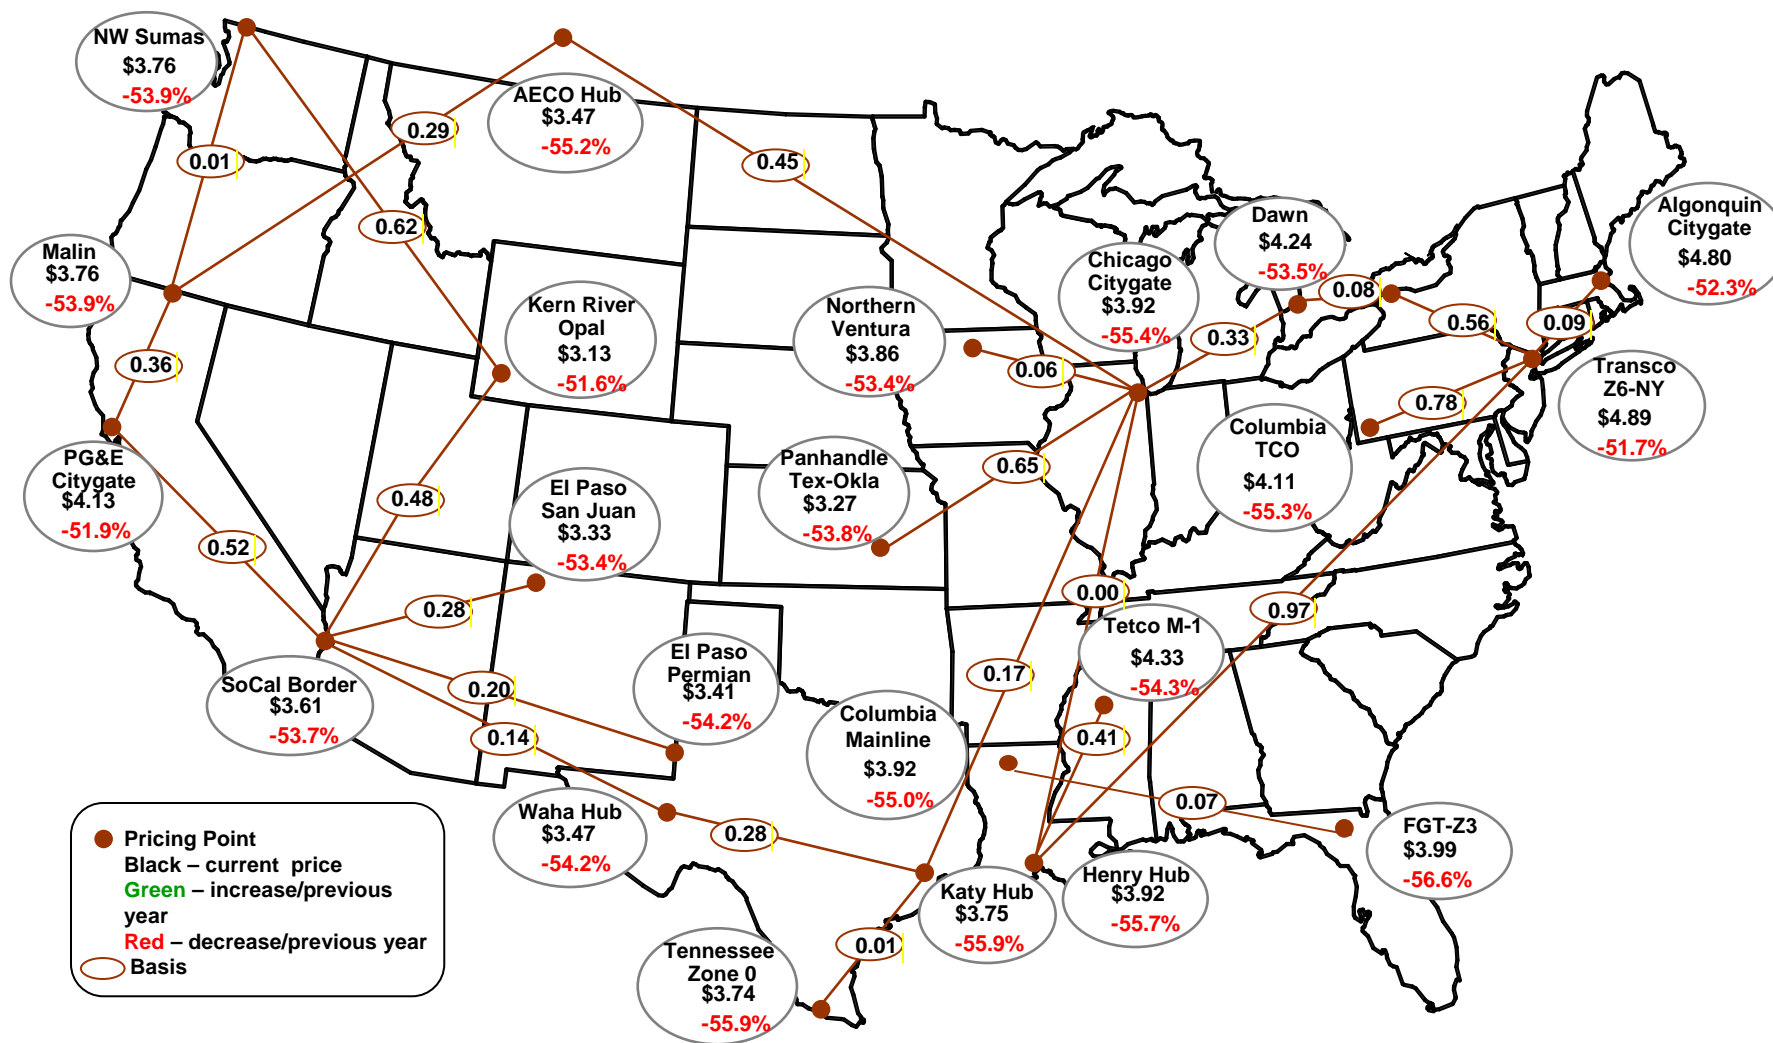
NW Sumas
$3.76
-53.9%

AECO Hub
$3.47
-55.2%

0.29

0.01

0.45

0.62

Malin
$3.76
-53.9%

Kern River
Opal
$3.13
-51.6%

Northern
Ventura
$3.86
-53.4%

Chicago
Citygate
$3.92
-55.4%

Dawn
$4.24
-53.5%

0.08

Algonquin
Citygate
$4.80
-52.3%

0.56

0.09

0.36

0.06

0.33

Transco
Z6-NY
$4.89
-51.7%

0.78

PG&E
Citygate
$4.13
-51.9%

0.48

El Paso
San Juan
$3.33
-53.4%

Panhandle
Tex-Okla
$3.27
-53.8%

0.65

Columbia
TCO
$4.11
-55.3%

0.52

0.28

0.00

0.97

Tetco M-1
$4.33
-54.3%

0.17

SoCal Border
$3.61
-53.7%

0.20

El Paso
Permian
$3.41
-54.2%

0.14

Columbia
Mainline
$3.92
-55.0%

0.41

0.07

Waha Hub
$3.47
-54.2%

0.28

FGT-Z3
$3.99
-56.6%

Pricing Point
Black – current price
Green – increase/previous year
Red – decrease/previous year
Basis

Katy Hub
$3.75
-55.9%

Henry Hub
$3.92
-55.7%

0.01

Tennessee
Zone 0
$3.74
-55.9%